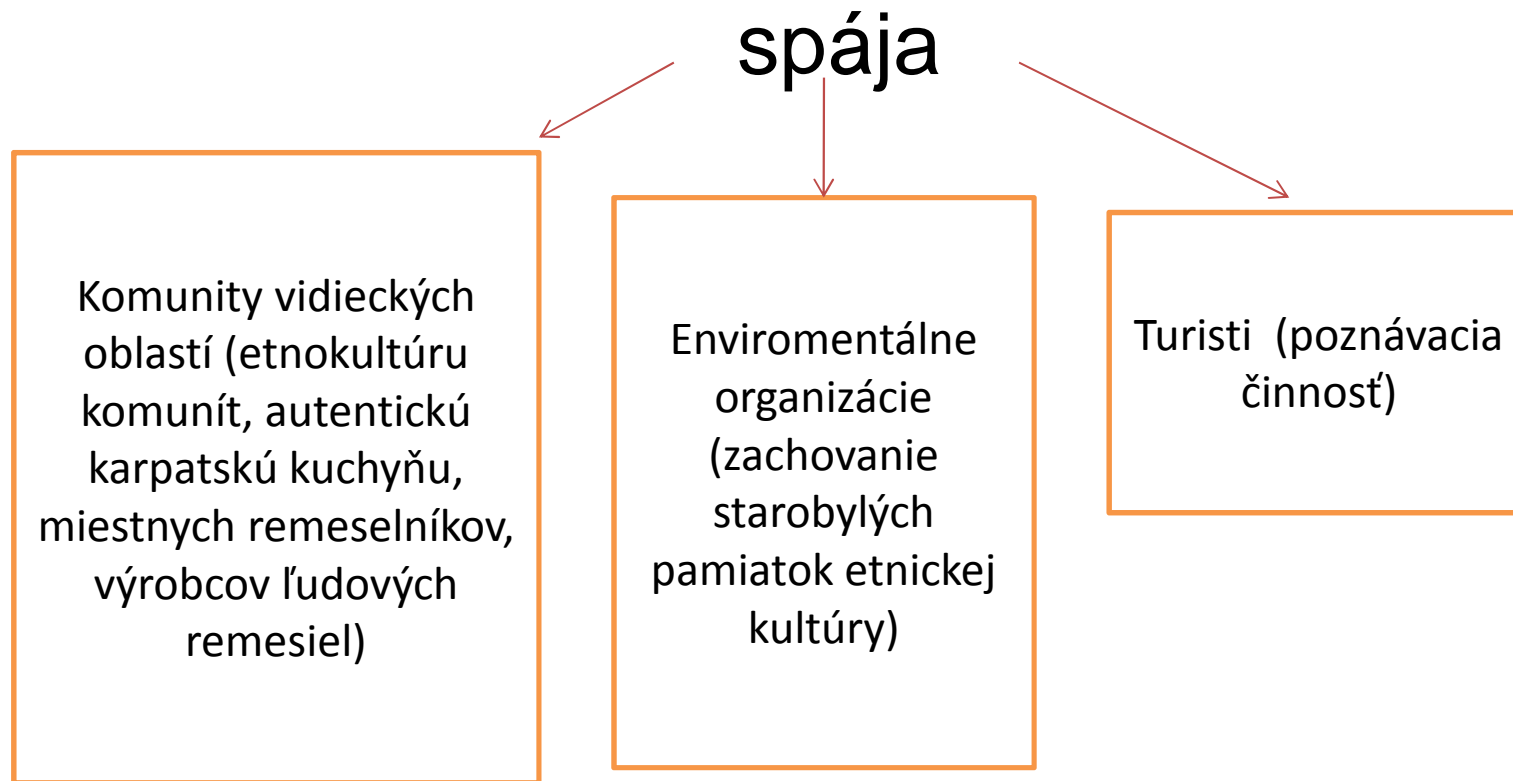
spája

Komunity vidieckých oblastí (etnokultúru komunít, autentickú karpatskú kuchyňu, miestnych remeselníkov, výrobcov ľudových remesiel)

Enviromentálne organizácie (zachovanie starobylých pamiatok etnickej kultúry)

Turisti (poznávacia činnosť)